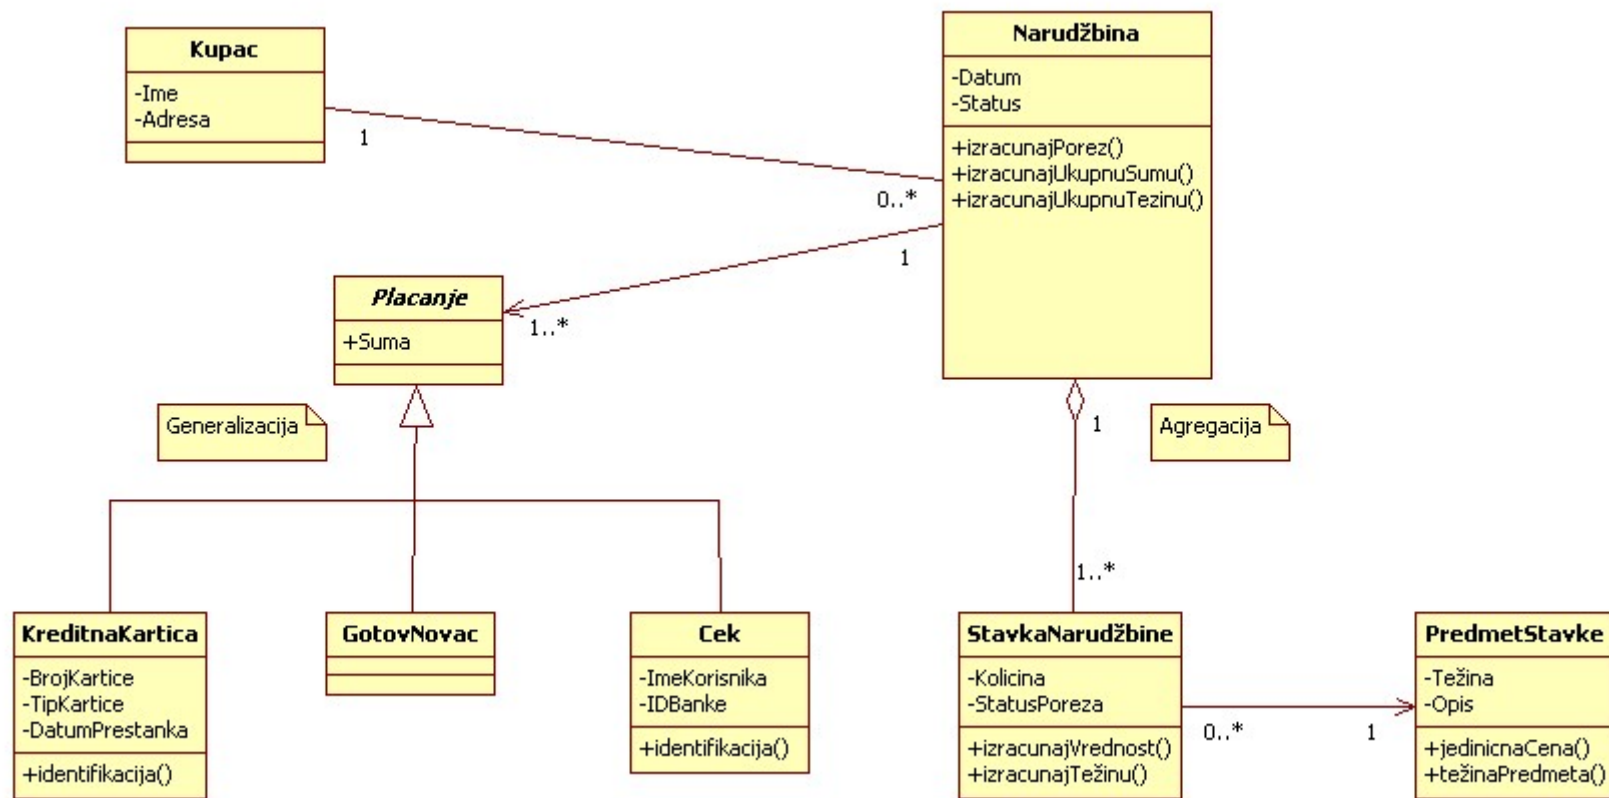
Kupac
-Ime
-Adresa

1

0..*

Narudžbina
-Datum
-Status
+izracunajPorez()
+izracunajUkupnuSumu()
+izracunajUkupnuTezinu()

1

Placanje
+Suma

1..*

Generalizacija

1

Agregacija

1..*

KreditnaKartica
-BrojKartice
-TipKartice
-DatumPrestanka
+identifikacija()

GotovNovac

Cek
-ImeKorisnika
-IDBanke
+identifikacija()

StavkaNarudžbine
-Kolicina
-StatusPoreza
+izracunajVrednost()
+izracunajTežinu()

0..*

1

PredmetStavke
-Težina
-Opis
+jedinicnaCena()
+težinaPredmeta()